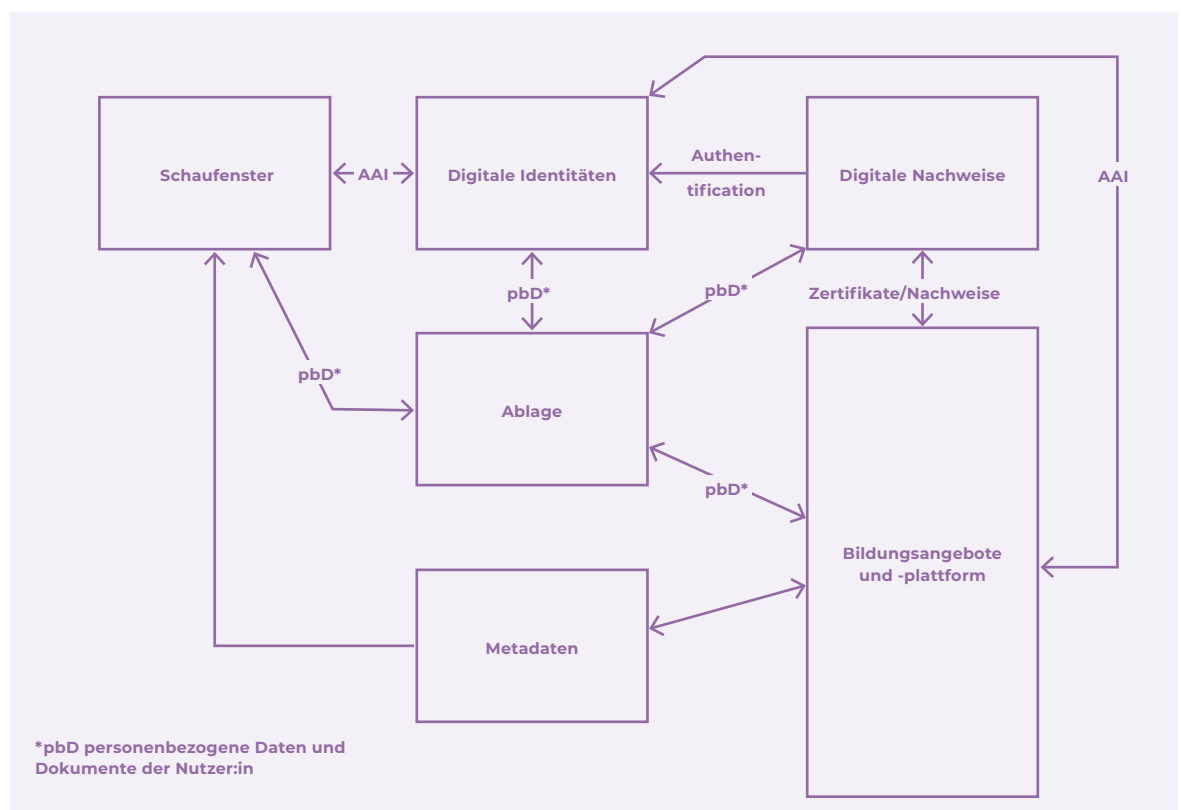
Schaufenster

AAI

Digitale Identitäten

Authentification

Digitale Nachweise

AAI

pbD*

pbD*

Zertifikate/Nachweise

pbD*

Ablage

pbD*

Bildungsangebote und -plattform

Metadaten

*pbD personenbezogene Daten und Dokumente der Nutzer:in